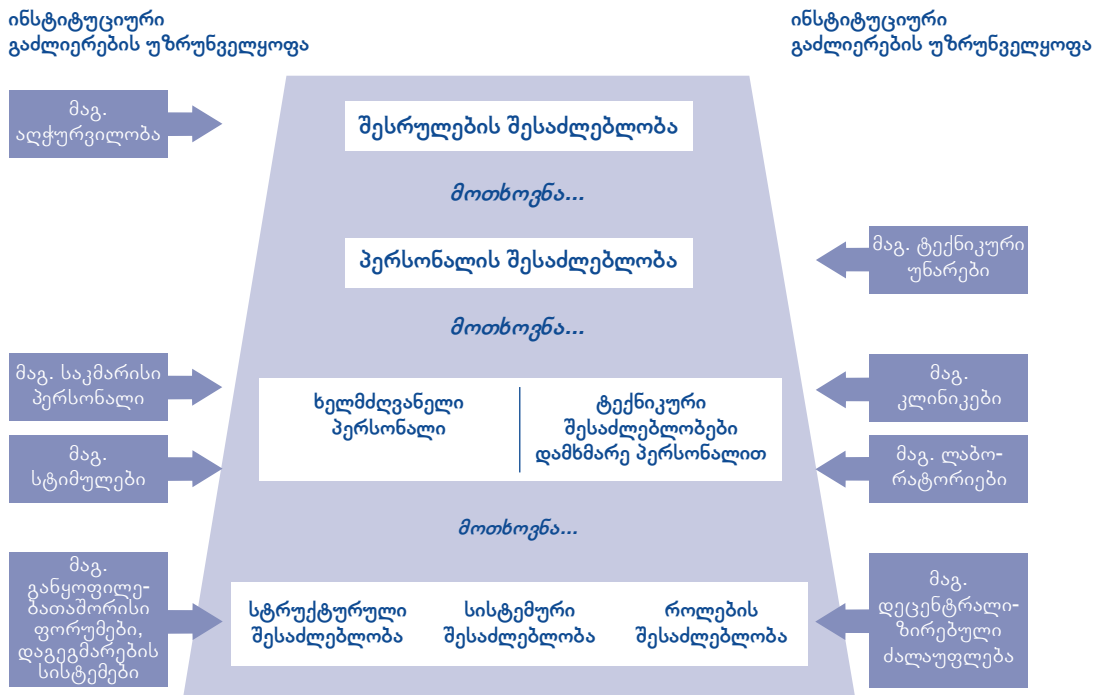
ინსტიტუციური გაძლიერების უზრუნველყოფა

ინსტიტუციური გაძლიერების უზრუნველყოფა

მაგ. აღჭურვილობა

შესრულების შესაძლებლობა

მოთხოვნა...

მაგ. ტექნიკური უნარები

პერსონალის შესაძლებლობა

მოთხოვნა...

მაგ. საკმარისი პერსონალი

მაგ. კლინიკები

ხელმძღვანელი პერსონალი

ტექნიკური შესაძლებლობები დამხმარე პერსონალით

მაგ. სტიმულები

მაგ. ლაბორატორიები

მოთხოვნა...

მაგ. განყოფილებათაშორისი ფორუმები, დაგეგმარების სისტემები

სტრუქტურული შესაძლებლობა

სისტემური შესაძლებლობა

როლების შესაძლებლობა

მაგ. დეცენტრალიზირებული ძალაუფლება